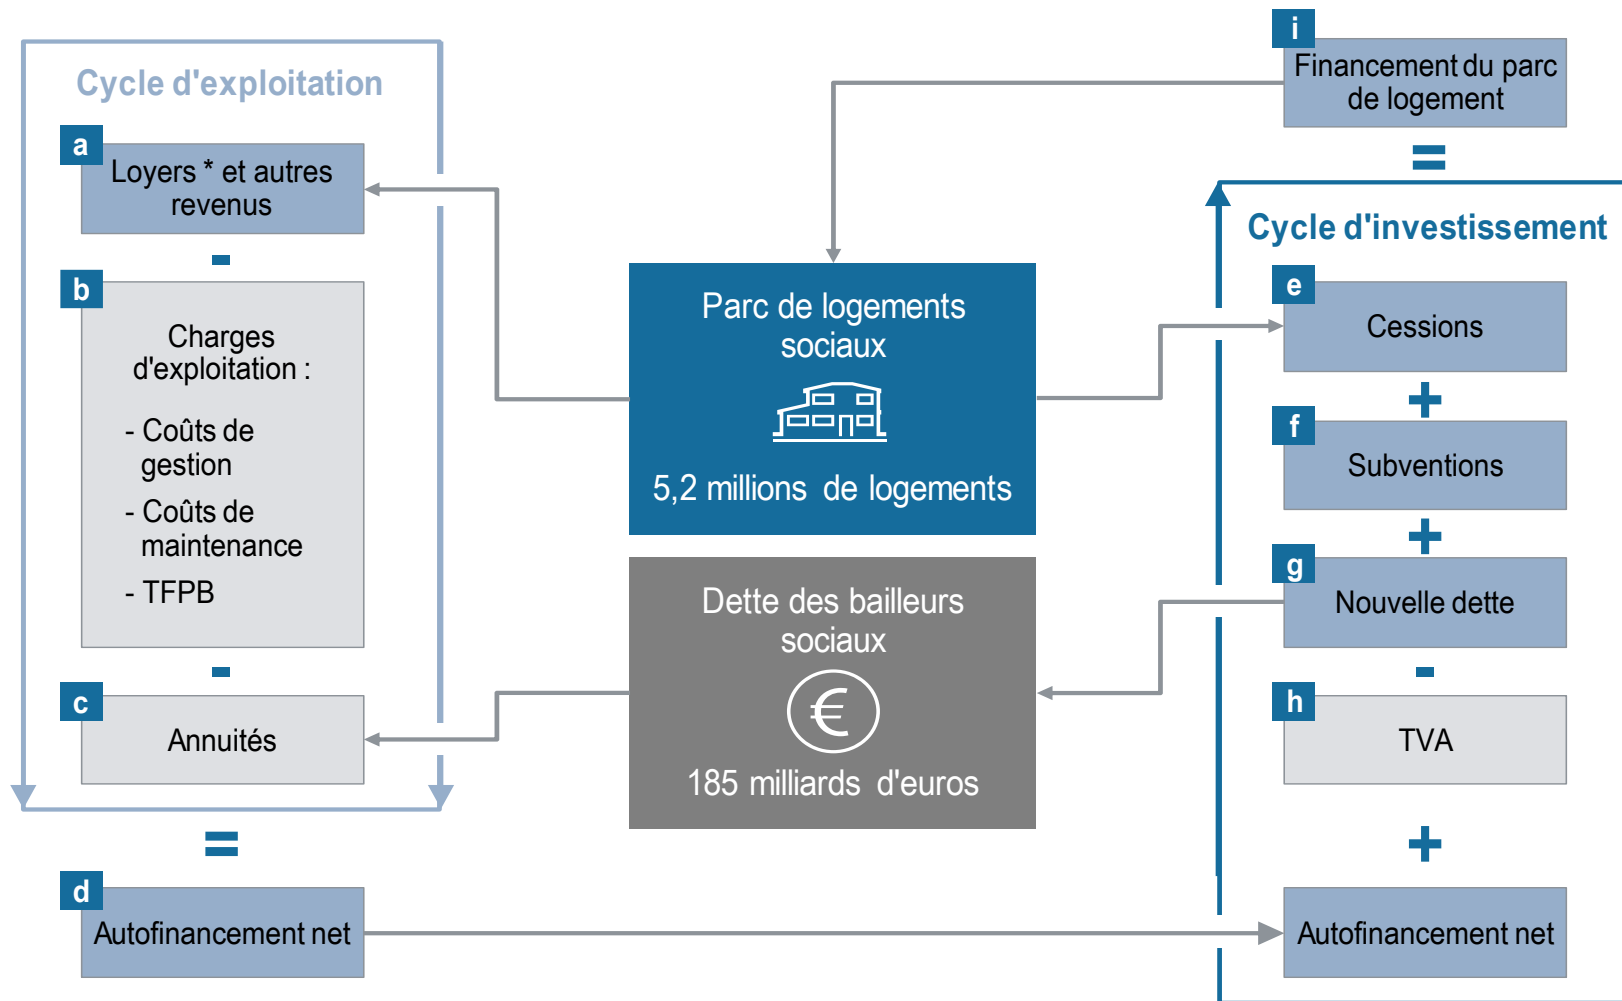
Cycle d'exploitation

a
Loyers * et autres revenus

-

b
Charges d'exploitation :

- Coûts de gestion
- Coûts de maintenance
- TFPB

-

c
Annuités

=

d
Autofinancement net

Parc de logements sociaux

5,2 millions de logements

Dette des bailleurs sociaux

€

185 milliards d'euros

i
Financement du parc de logement

=

Cycle d'investissement

e
Cessions

+

f
Subventions

+

g
Nouvelle dette

-

h
TVA

+

Autofinancement net